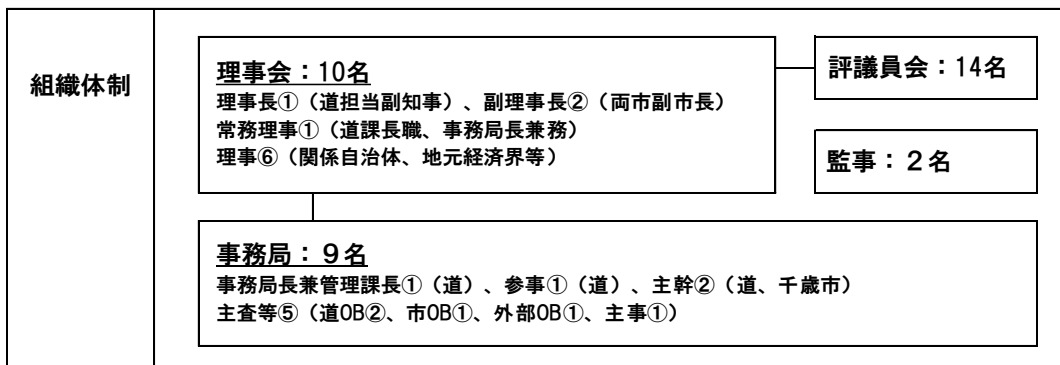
組織体制

理事会：10名
理事長①（道担当副知事）、副理事長②（両市副市長）
常務理事①（道課長職、事務局長兼務）
理事⑥（関係自治体、地元経済界等）

評議員会：14名

監事：２名

事務局：９名
事務局長兼管理課長①（道）、参事①（道）、主幹②（道、千歳市）
主査等⑤（道OB②、市OB①、外部OB①、主事①）